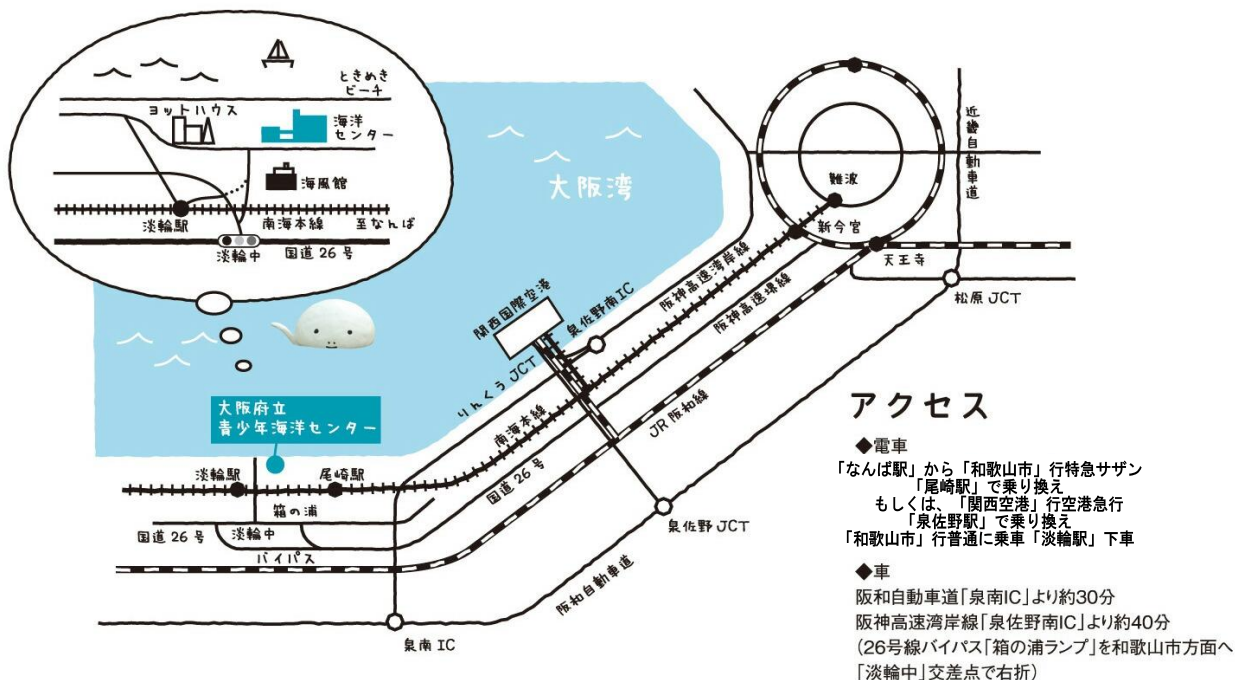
ときめき
ビーチ
ヨットハウス
海洋
センター
海風館
淡輪駅
南海本線
至なんば
淡輪中
国道 26 号

大阪湾

近畿自動車道
難波
新今宮
天王寺
松原 JCT
阪神高速湾岸線
阪神高速堺線
関西国際空港
泉佐野南IC
りんくう JCT
南海本線
JR 阪和線
国道 26 号
泉佐野 JCT
阪和自動車道
泉南 IC

大阪府立
青少年海洋センター
淡輪駅
尾崎駅
箱の浦
淡輪中
国道 26 号
バイパス

アクセス
◆電車
「なんば駅」から「和歌山市」行特急サザン
「尾崎駅」で乗り換え
もしくは、「関西空港」行空港急行
「泉佐野駅」で乗り換え
「和歌山市」行普通に乗車「淡輪駅」下車
◆車
阪和自動車道「泉南IC」より約30分
阪神高速湾岸線「泉佐野南IC」より約40分
（26号線バイパス「箱の浦ランプ」を和歌山市方面へ
「淡輪中」交差点で右折）